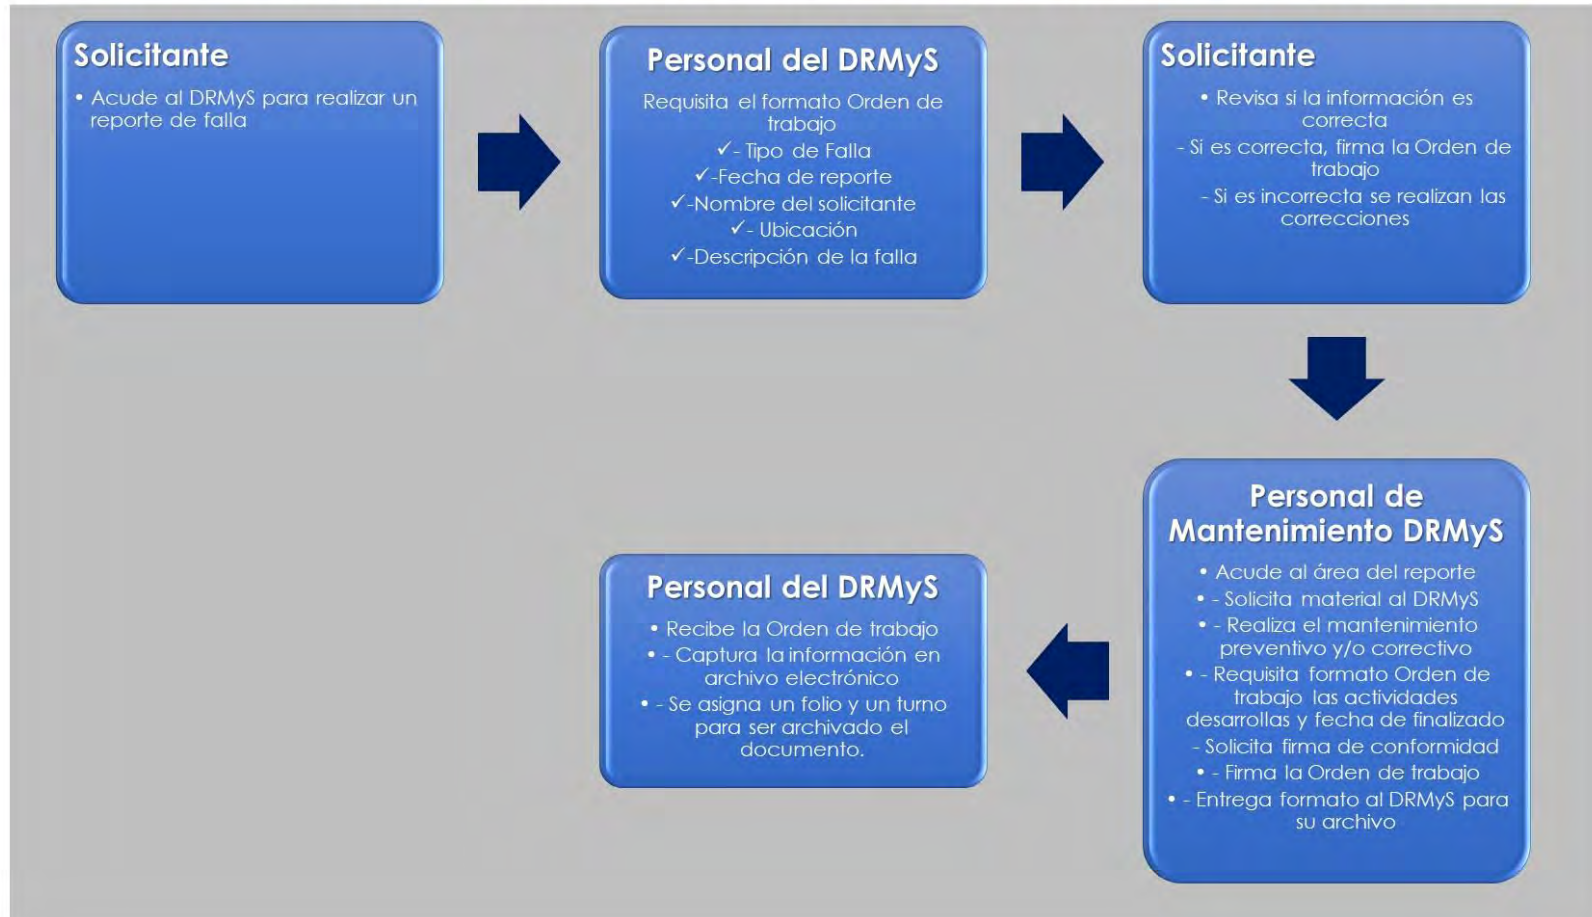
Solicitante

• Acude al DRMyS para realizar un reporte de falla

Personal del DRMyS

Requisita el formato Orden de trabajo

✓- Tipo de Falla

✓-Fecha de reporte

✓-Nombre del solicitante

✓- Ubicación

✓-Descripción de la falla

Solicitante

• Revisa si la información es correcta

- Si es correcta, firma la Orden de trabajo

- Si es incorrecta se realizan las correcciones

Personal de Mantenimiento DRMyS

• Acude al área del reporte

• - Solicita material al DRMyS

• - Realiza el mantenimiento preventivo y/o correctivo

• - Requisita formato Orden de trabajo las actividades desarrollas y fecha de finalizado

- Solicita firma de conformidad

• - Firma la Orden de trabajo

• - Entrega formato al DRMyS para su archivo

Personal del DRMyS

• Recibe la Orden de trabajo

• - Captura la información en archivo electrónico

• - Se asigna un folio y un turno para ser archivado el documento.